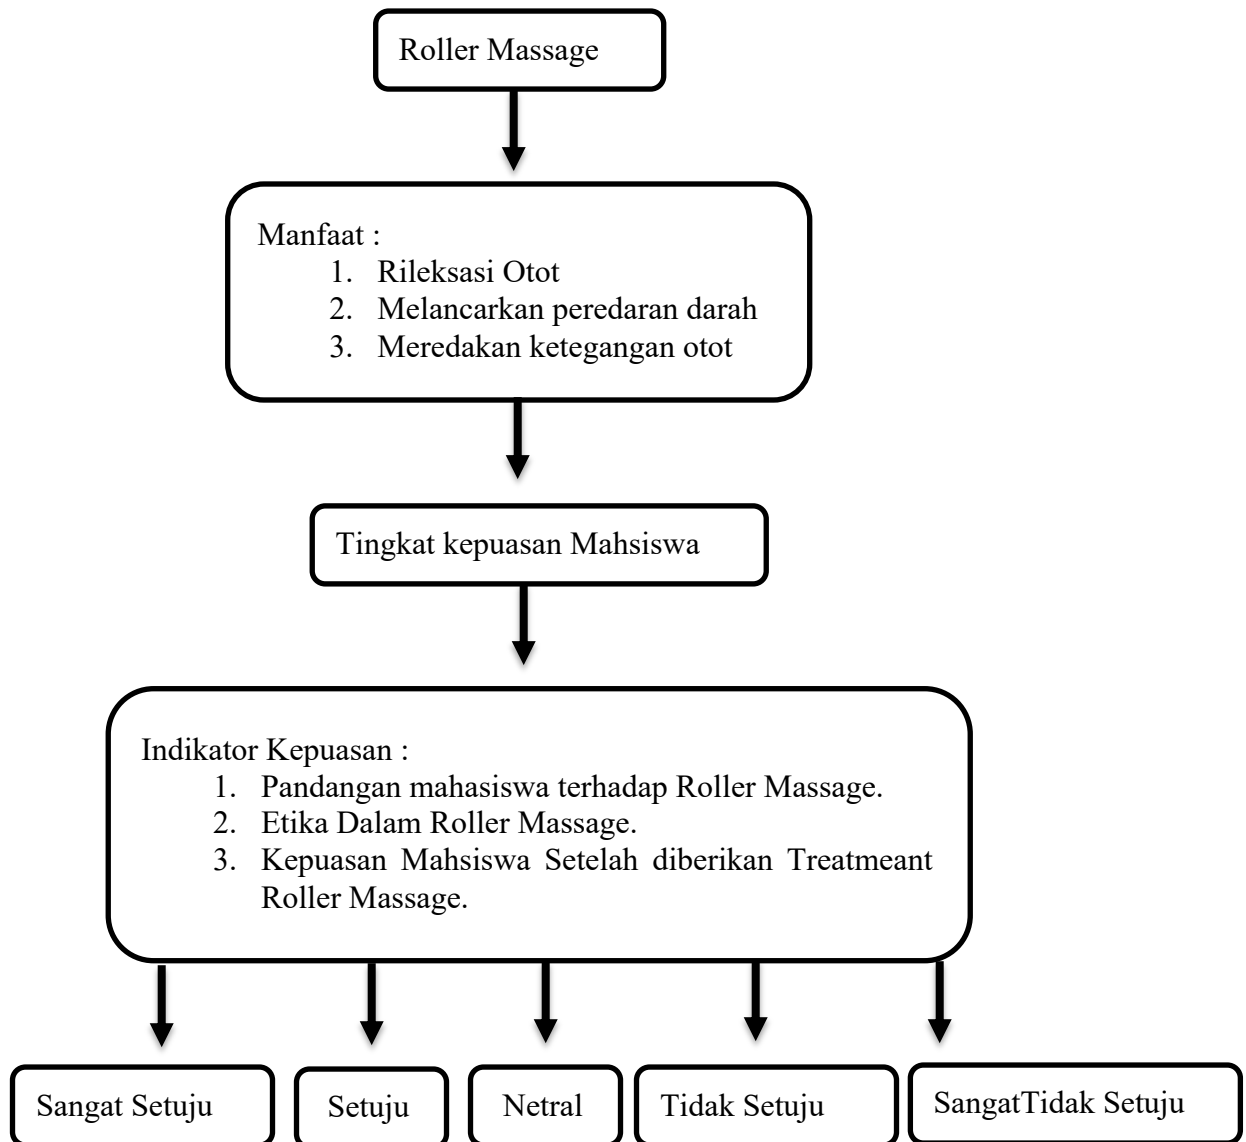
Roller Massage

Manfaat :
1. Rileksasi Otot
2. Melancarkan peredaran darah
3. Meredakan ketegangan otot

Tingkat kepuasan Mahsiswa

Indikator Kepuasan :
1. Pandangan mahasiswa terhadap Roller Massage.
2. Etika Dalam Roller Massage.
3. Kepuasan Mahsiswa Setelah diberikan Treatmeant Roller Massage.

Sangat Setuju

Setuju

Netral

Tidak Setuju

SangatTidak Setuju